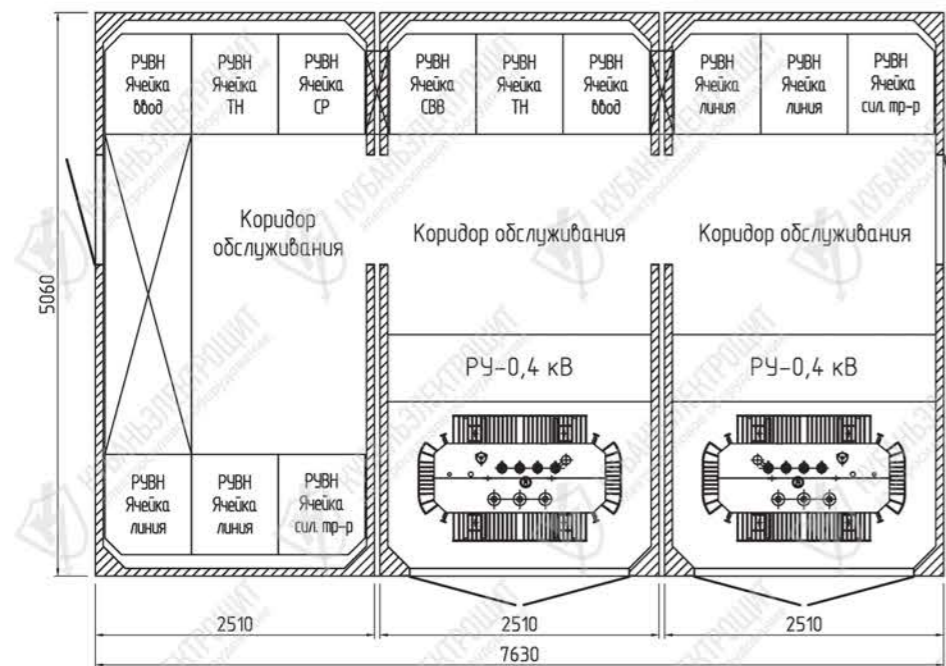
РУВН Ячейка ввод
РУВН Ячейка ТН
РУВН Ячейка СР
РУВН Ячейка СВВ
РУВН Ячейка ТН
РУВН Ячейка ввод
РУВН Ячейка линия
РУВН Ячейка линия
РУВН Ячейка сил. тр-р

Коридор обслуживания
Коридор обслуживания
Коридор обслуживания

РУ-0,4 кВ
РУ-0,4 кВ

РУВН Ячейка линия
РУВН Ячейка линия
РУВН Ячейка сил. тр-р

5060
2510
2510
2510
7630

КУБАНЬЭЛЕКТРОЩИТ